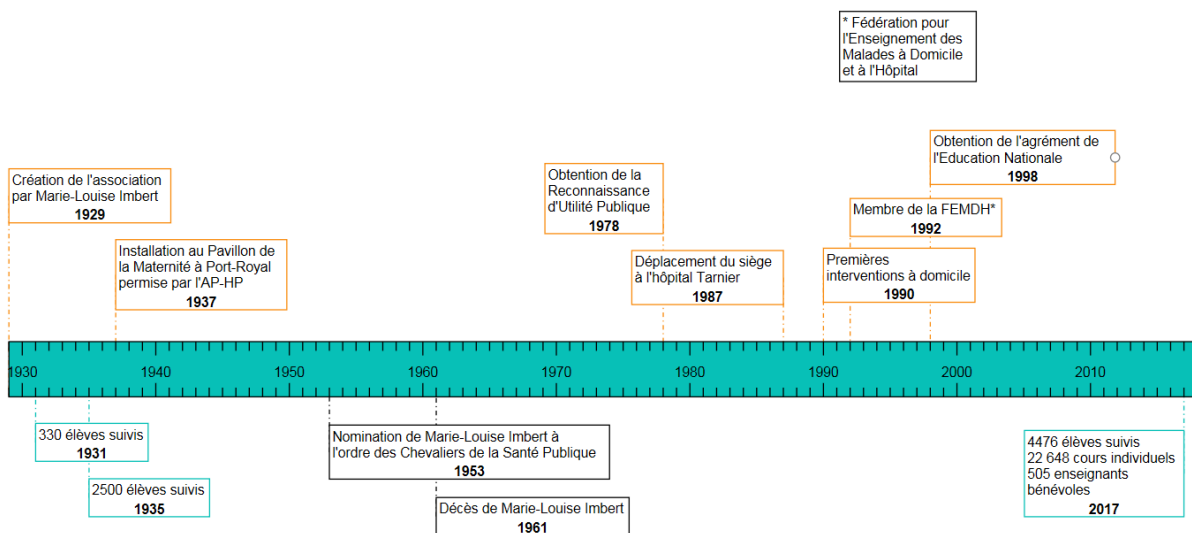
* Fédération pour l'Enseignement des Malades à Domicile et à l'Hôpital

Création de l'association par Marie-Louise Imbert
1929

Installation au Pavillon de la Maternité à Port-Royal permise par l'AP-HP
1937

Obtention de la Reconnaissance d'Utilité Publique
1978

Déplacement du siège à l'hôpital Tarnier
1987

Obtention de l'agrément de l'Education Nationale
1998

Membre de la FEMDH*
1992

Premières interventions à domicile
1990

1930 1940 1950 1960 1970 1980 1990 2000 2010

330 élèves suivis
1931

2500 élèves suivis
1935

Nomination de Marie-Louise Imbert à l'ordre des Chevaliers de la Santé Publique
1953

Décès de Marie-Louise Imbert
1961

4476 élèves suivis
22 648 cours individuels
505 enseignants bénévoles
2017